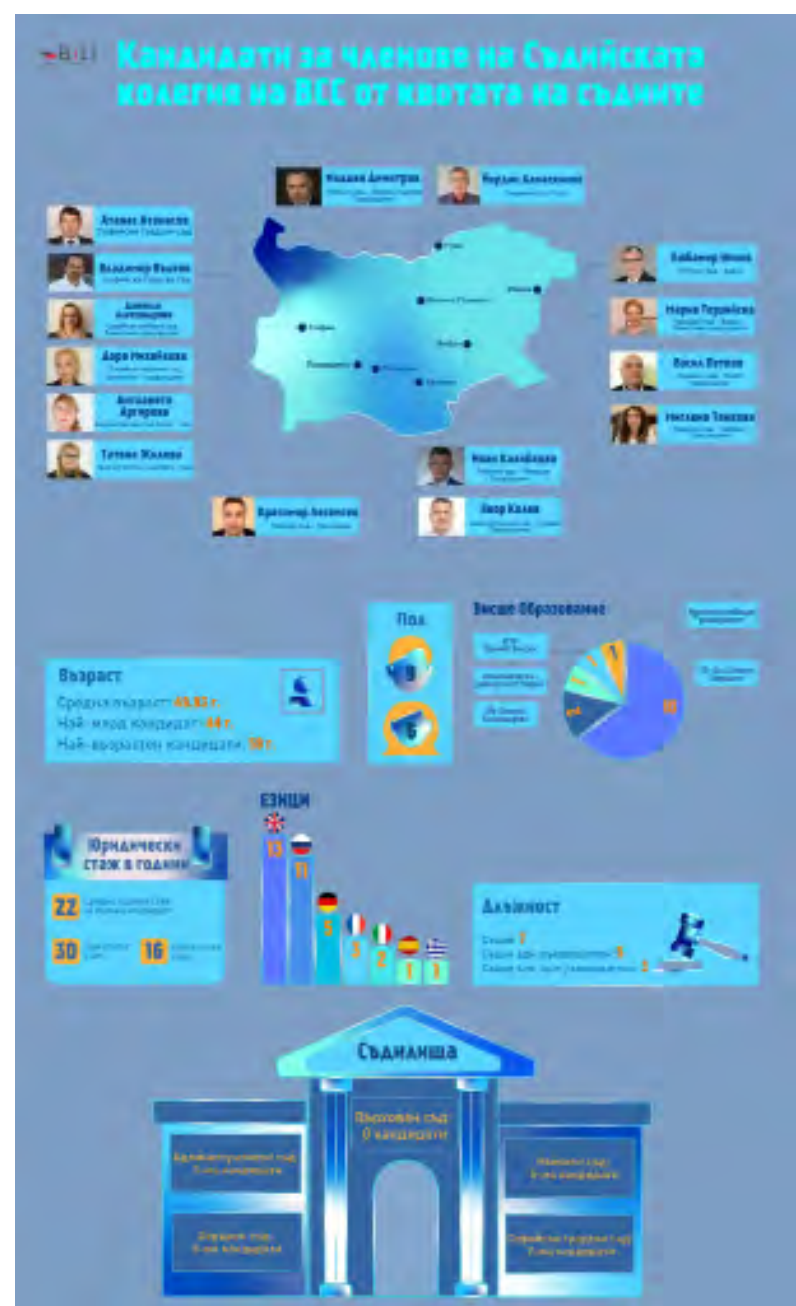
BILI

Кандидати за членове на Съдийската колегия на ВСС от квотата на съдиите

Младен Димитров

Йордан Константинов

Атанас Атанасов

Владимир Вълков

Даниела Александрова

Дора Михайлова

Анелия Аргирова

Татяна Жилова

Пламен Шопов

Мария Тодорова

Васил Петров

Миглена Тянкова

Иван Калибацев

Красимир Лесенски

Явор Колев

Плевен

Варна

Велико Търново

Бургас

Пловдив

Пазарджик

Хасково

София

Пол

9

6

Висше Образование

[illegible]

Възраст

Средна възраст: 49,93 г.

Най-млад кандидат: 44 г.

Най-възрастен кандидат: 58 г.

ЕЗИЦИ

13

11

5

3

2

1

1

Юридически стаж в години

22

30

16

Длъжност

Съдия: 7

Съдия-адм. ръководител: 5

Съдия-зам. адм. ръководител: 2

Съдилища

Върховен съд: 0 кандидати

Административен съд: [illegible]

Окръжен съд: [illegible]

Апелативен съд: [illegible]

Софийски градски съд: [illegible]